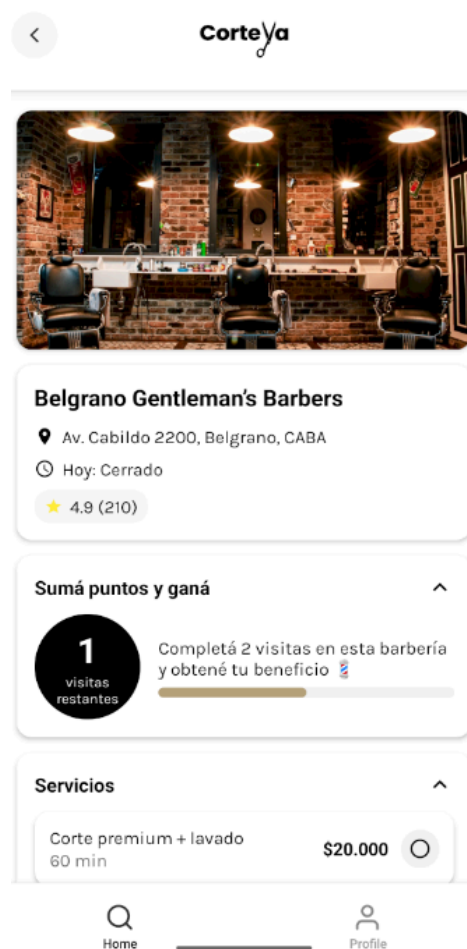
CorteYa

Belgrano Gentleman's Barbers

Av. Cabildo 2200, Belgrano, CABA

Hoy: Cerrado

4.9 (210)

Sumá puntos y ganá

1
visitas restantes

Completá 2 visitas en esta barbería y obtené tu beneficio

Servicios

Corte premium + lavado
60 min
$20.000

Home
Profile